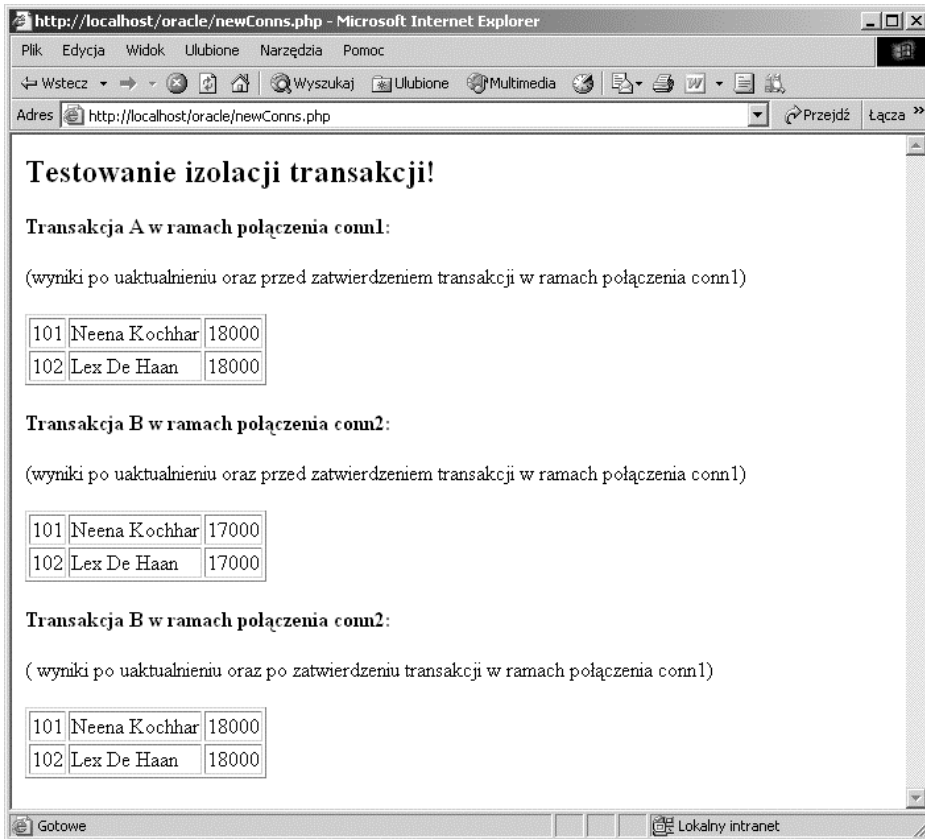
http://localhost/oracle/newConns.php - Microsoft Internet Explorer

Plik Edycja Widok Ulubione Narzędzia Pomoc

Wstecz Wyszukaj Ulubione Multimedia

Adres http://localhost/oracle/newConns.php Przejdź Łącza »

# Testowanie izolacji transakcji!

**Transakcja A w ramach połączenia conn1:**

(wyniki po uaktualnieniu oraz przed zatwierdzeniem transakcji w ramach połączenia conn1)

| 101 | Neena Kochhar | 18000 |
|---|---|---|
| 102 | Lex De Haan | 18000 |

**Transakcja B w ramach połączenia conn2:**

(wyniki po uaktualnieniu oraz przed zatwierdzeniem transakcji w ramach połączenia conn1)

| 101 | Neena Kochhar | 17000 |
|---|---|---|
| 102 | Lex De Haan | 17000 |

**Transakcja B w ramach połączenia conn2:**

( wyniki po uaktualnieniu oraz po zatwierdzeniu transakcji w ramach połączenia conn1)

| 101 | Neena Kochhar | 18000 |
|---|---|---|
| 102 | Lex De Haan | 18000 |

Gotowe Lokalny intranet